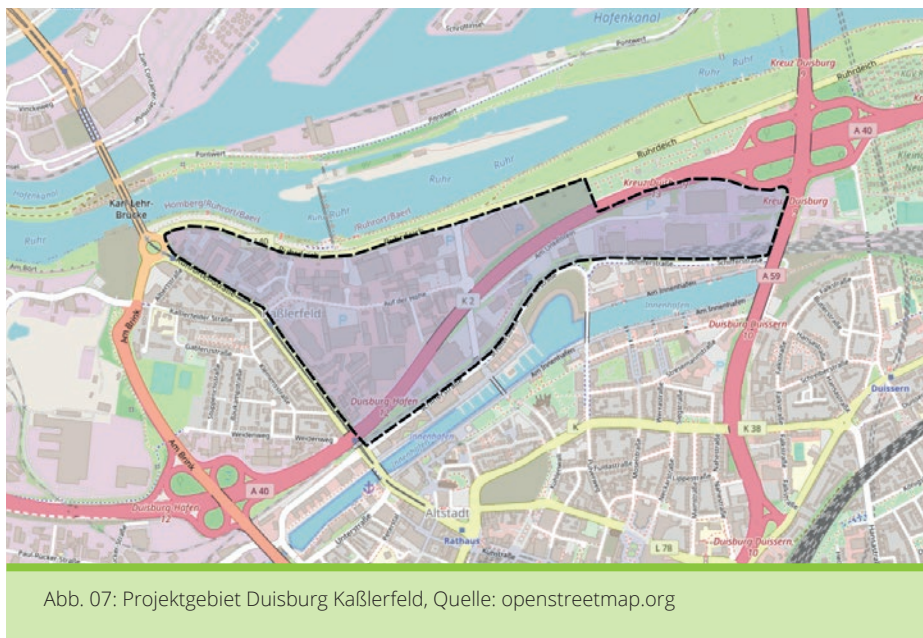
Hafenkanal

Ruhr

Ruhr

Kreuz Duisburg

Ruhrdeich

A 40

Ruhrdeich

Ruhr

Hafenkanal

Karl-Lehr-Brücke

Homberg/Ruhrort/Baerl

Ruhrort/Baerl

Kreuz Duisburg

Kreuz Duisburg

Ruhr

Am Bört

K 2

Auf der Höhe

Kaßlerfeld

A 59

Am Brink

Duisburg-Duissern

Duisburg Hafen

Innenhafen

K 38

Duissern

Am Brink

A 40

Duisburg Hafen

Altstadt

Rathaus

L 78

Duisburg-Duissern

Abb. 07: Projektgebiet Duisburg Kaßlerfeld, Quelle: openstreetmap.org